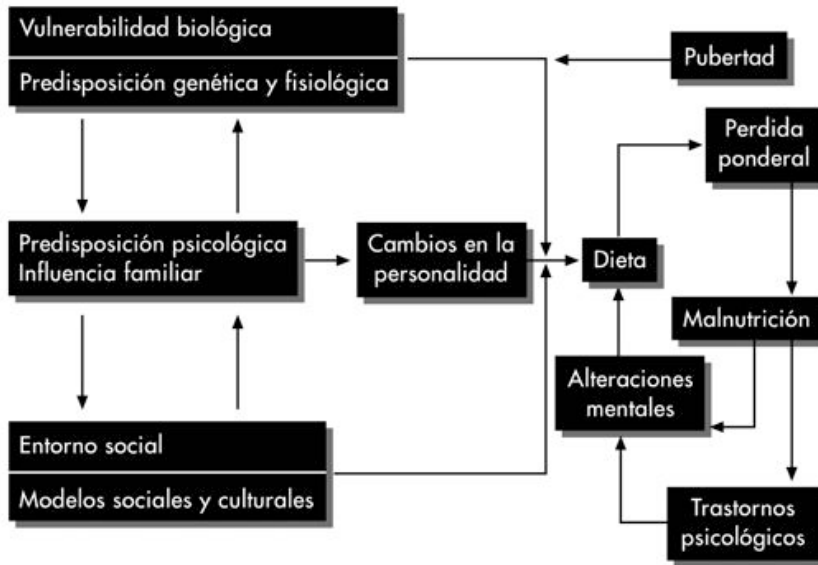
Vulnerabilidad biológica

Predisposición genética y fisiológica

Pubertad

Perdida ponderal

Predisposición psicológica
Influencia familiar

Cambios en la personalidad

Dieta

Malnutrición

Alteraciones mentales

Entorno social

Modelos sociales y culturales

Trastornos psicológicos